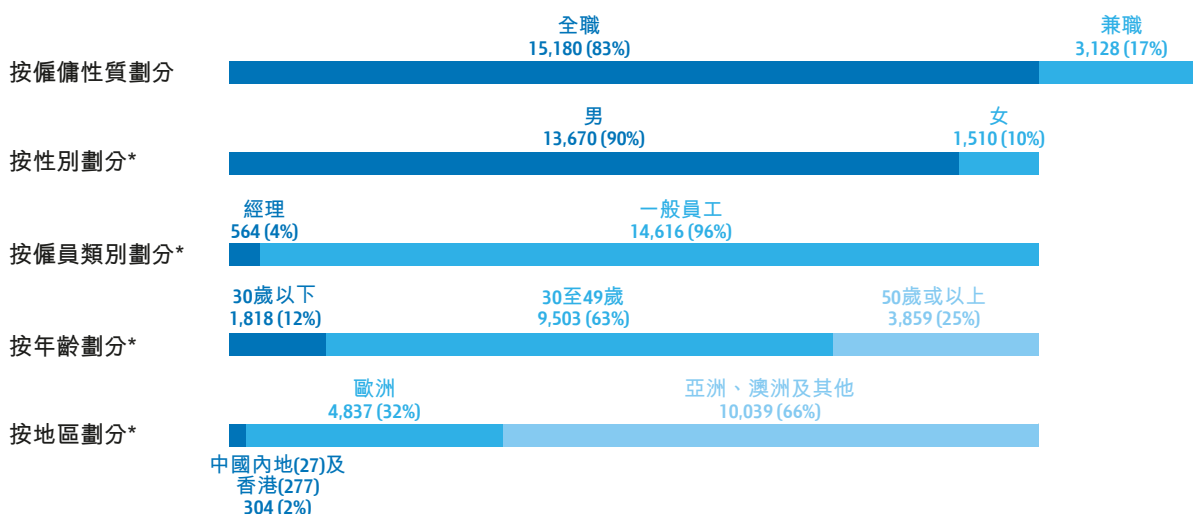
全職
15,180 (83%)

兼職
3,128 (17%)

按僱傭性質劃分

男
13,670 (90%)

女
1,510 (10%)

按性別劃分*

經理
564 (4%)

一般員工
14,616 (96%)

按僱員類別劃分*

30歲以下
1,818 (12%)

30至49歲
9,503 (63%)

50歲或以上
3,859 (25%)

按年齡劃分*

歐洲
4,837 (32%)

亞洲、澳洲及其他
10,039 (66%)

按地區劃分*

中國內地(27)及
香港(277)
304 (2%)